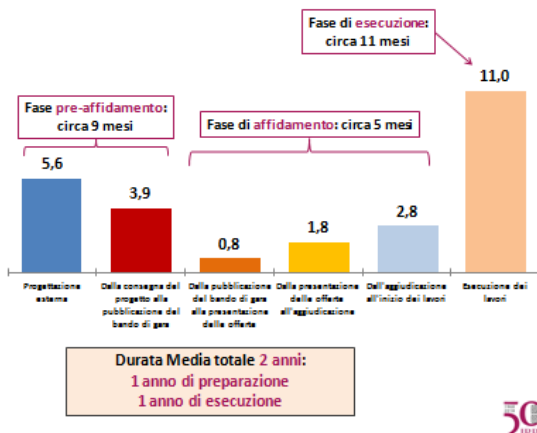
Fase di esecuzione: circa 11 mesi

Fase pre-affidamento: circa 9 mesi

Fase di affidamento: circa 5 mesi

5,6

3,9

0,8

1,8

2,8

11,0

Progettazione esterna

Dalla consegna del progetto alla pubblicazione del bando di gara

Dalla pubblicazione del bando di gara alla presentazione delle offerte

Dalla presentazione delle offerte all'aggiudicazione

Dall'aggiudicazione all'inizio dei lavori

Esecuzione dei lavori

Durata Media totale 2 anni:
1 anno di preparazione
1 anno di esecuzione

50